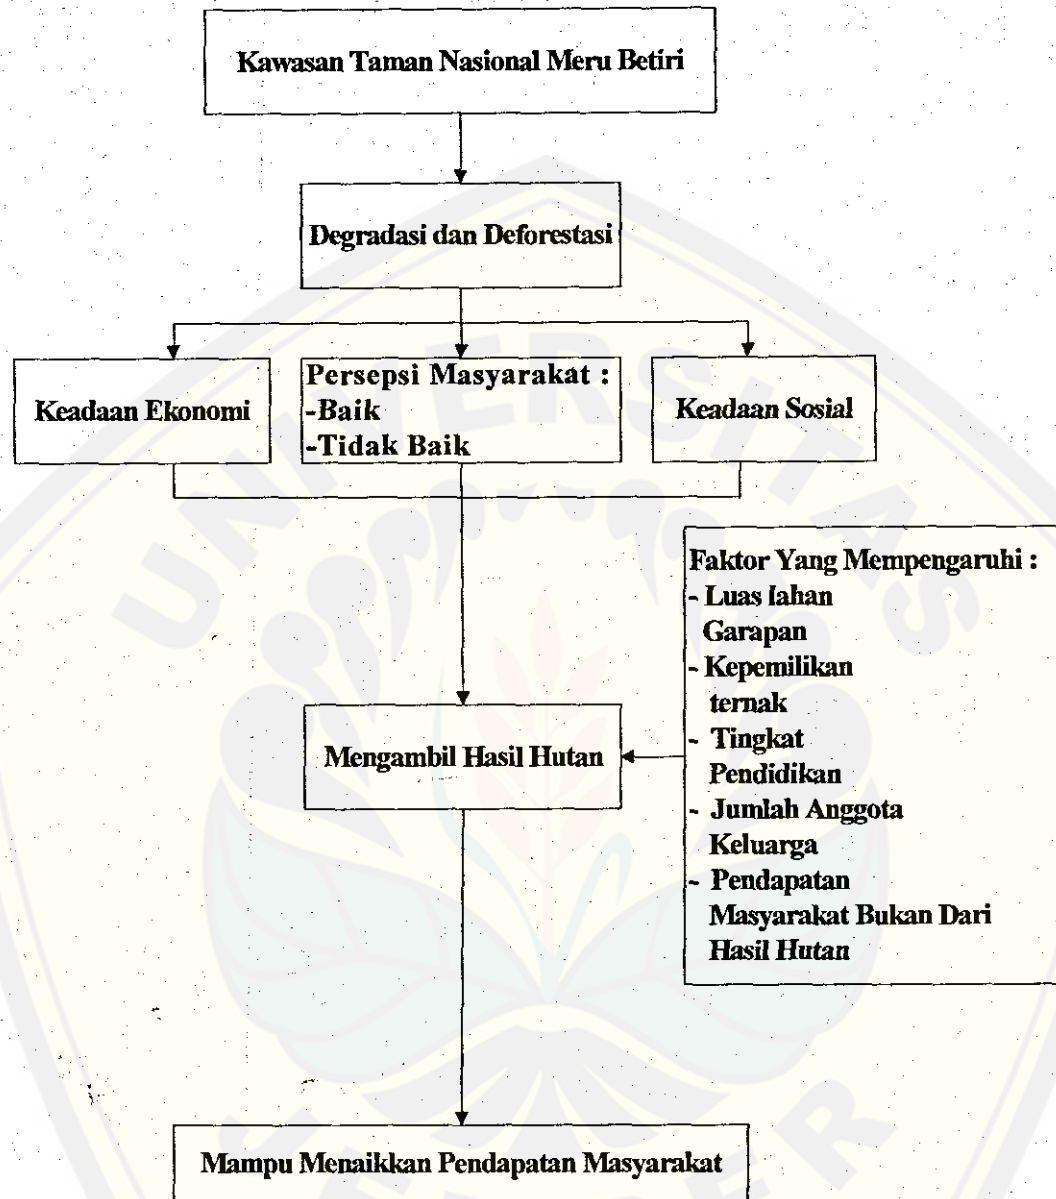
Kawasan Taman Nasional Meru Betiri

Degradasi dan Deforestasi

Keadaan Ekonomi

Persepsi Masyarakat :
-Baik
-Tidak Baik

Keadaan Sosial

Faktor Yang Mempengaruhi :
- Luas lahan Garapan
- Kepemilikan ternak
- Tingkat Pendidikan
- Jumlah Anggota Keluarga
- Pendapatan Masyarakat Bukan Dari Hasil Hutan

Mengambil Hasil Hutan

Mampu Menaikkan Pendapatan Masyarakat